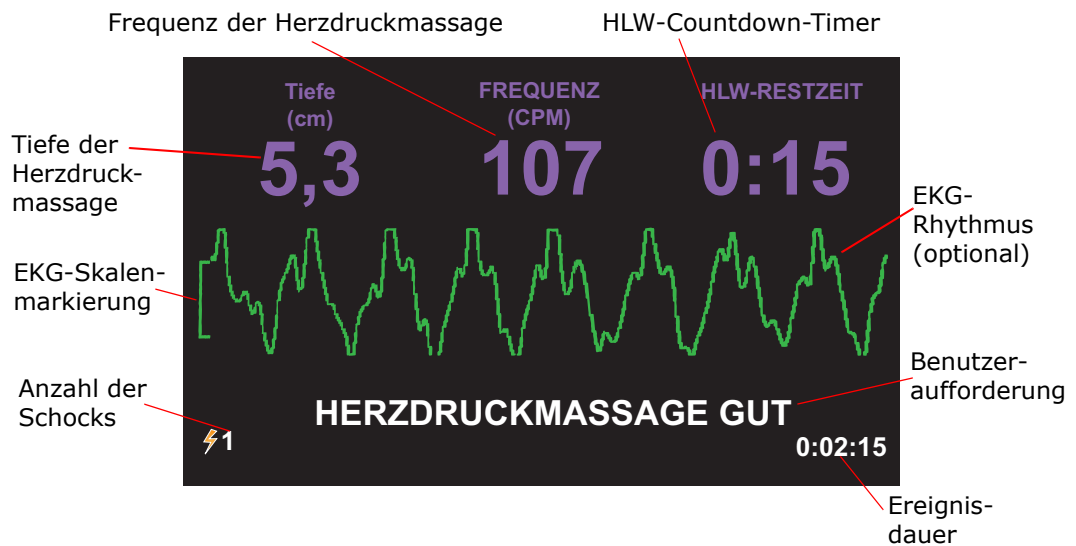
Frequenz der Herzdruckmassage

HLW-Countdown-Timer

Tiefe der Herzdruckmassage

Tiefe (cm)

5,3

FREQUENZ (CPM)

107

HLW-RESTZEIT

0:15

EKG-Rhythmus (optional)

EKG-Skalenmarkierung

Anzahl der Schocks

Benutzeraufforderung

HERZDRUCKMASSAGE GUT

1

0:02:15

Ereignisdauer